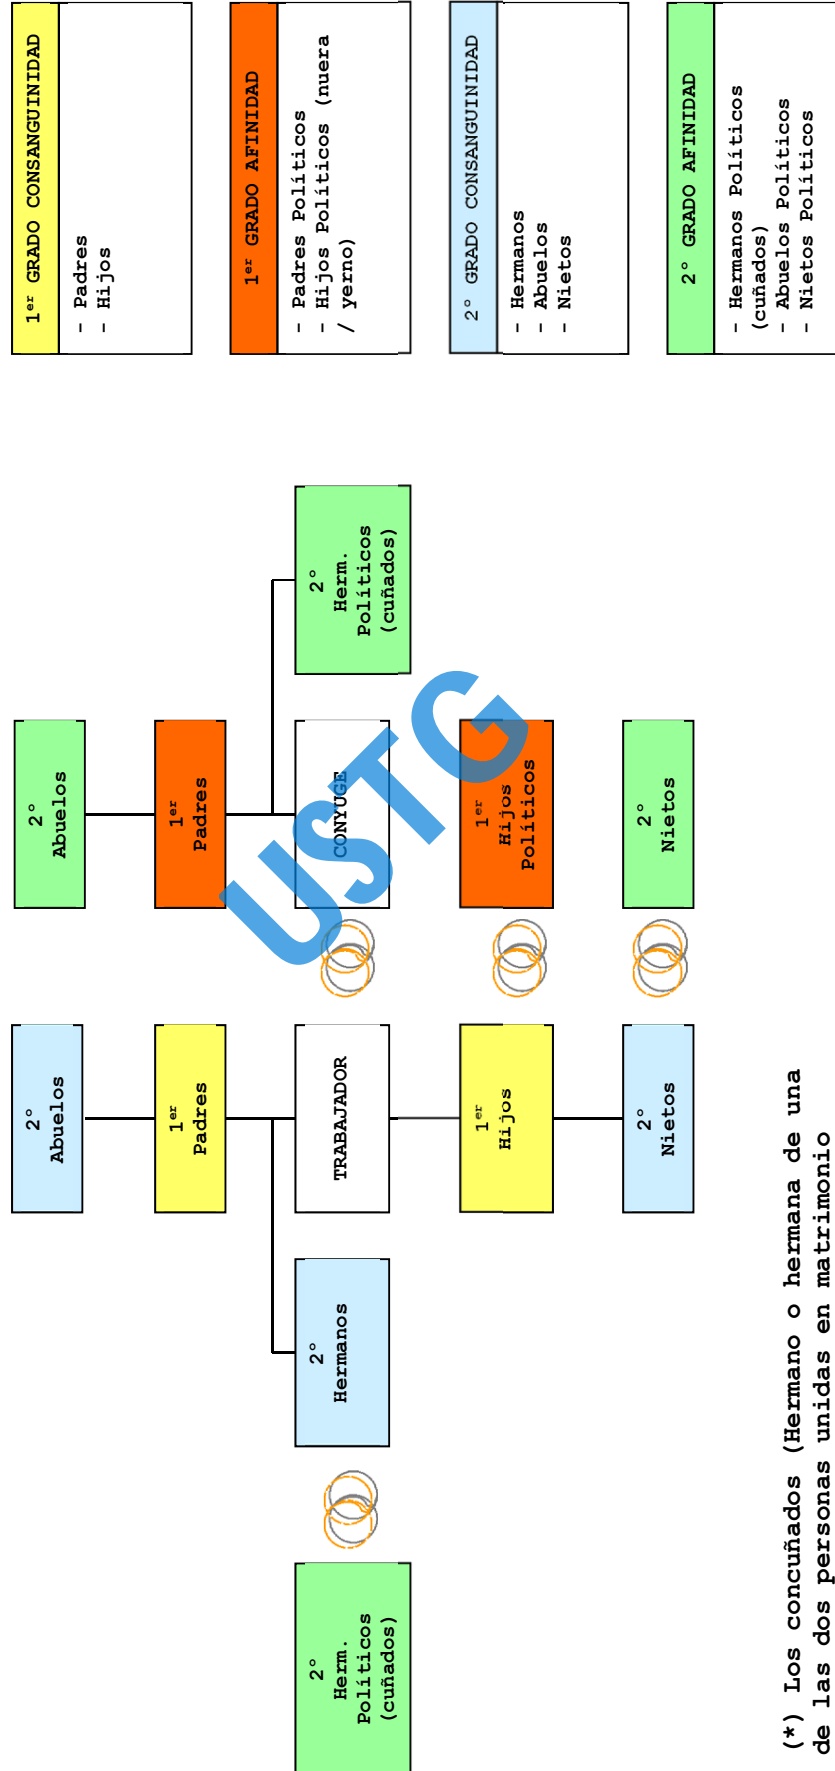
1$^{er}$ GRADO CONSANGUINIDAD
- Padres
- Hijos

1$^{er}$ GRADO AFINIDAD
- Padres Políticos
- Hijos Políticos (nuera / yerno)

2° GRADO CONSANGUINIDAD
- Hermanos
- Abuelos
- Nietos

2° GRADO AFINIDAD
- Hermanos Políticos (cuñados)
- Abuelos Políticos
- Nietos Políticos

2° Abuelos

1$^{er}$ Padres

2° Herm. Políticos (cuñados)

CONYUGE

1$^{er}$ Hijos Políticos

2° Nietos

2° Abuelos

1$^{er}$ Padres

TRABAJADOR

1$^{er}$ Hijos

2° Nietos

2° Hermanos

2° Herm. Políticos (cuñados)

USTG

(*) Los concuñados (Hermano o hermana de una de las dos personas unidas en matrimonio